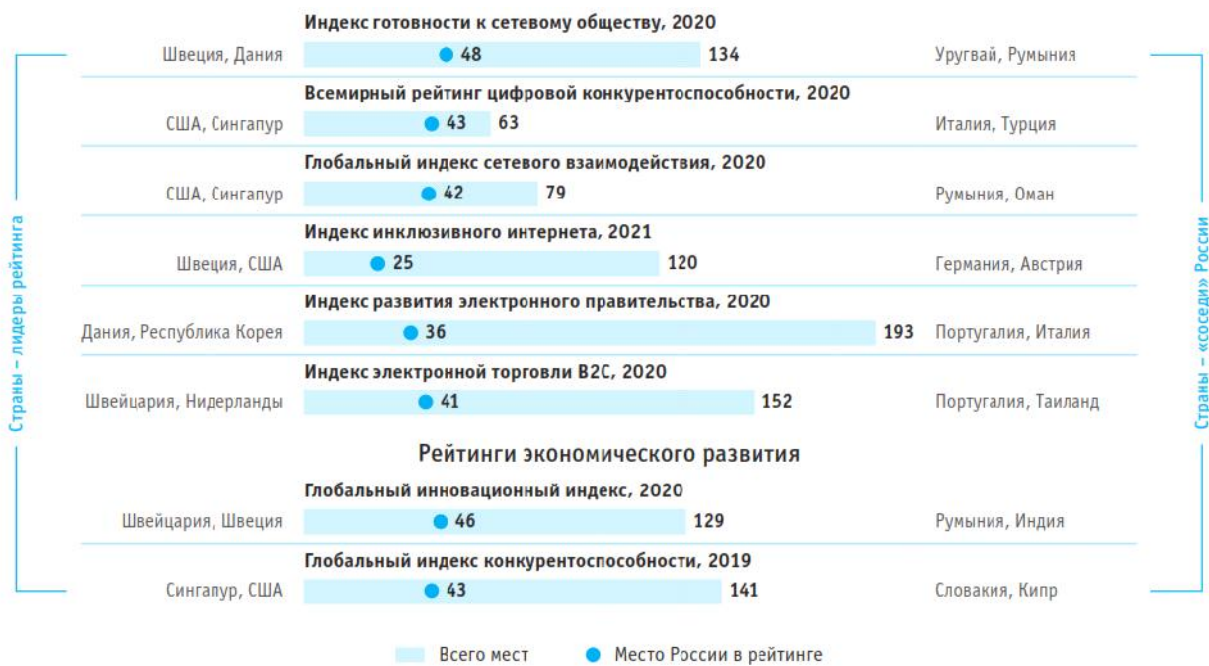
Страны – лидеры рейтинга

Индекс готовности к сетевому обществу, 2020
Швеция, Дания 48 134 Уругвай, Румыния

Всемирный рейтинг цифровой конкурентоспособности, 2020
США, Сингапур 43 63 Италия, Турция

Глобальный индекс сетевого взаимодействия, 2020
США, Сингапур 42 79 Румыния, Оман

Индекс инклюзивного интернета, 2021
Швеция, США 25 120 Германия, Австрия

Индекс развития электронного правительства, 2020
Дания, Республика Корея 36 193 Португалия, Италия

Индекс электронной торговли B2C, 2020
Швейцария, Нидерланды 41 152 Португалия, Таиланд

Рейтинги экономического развития

Глобальный инновационный индекс, 2020
Швейцария, Швеция 46 129 Румыния, Индия

Глобальный индекс конкурентоспособности, 2019
Сингапур, США 43 141 Словакия, Кипр

Страны – «соседи» России

Всего мест
Место России в рейтинге